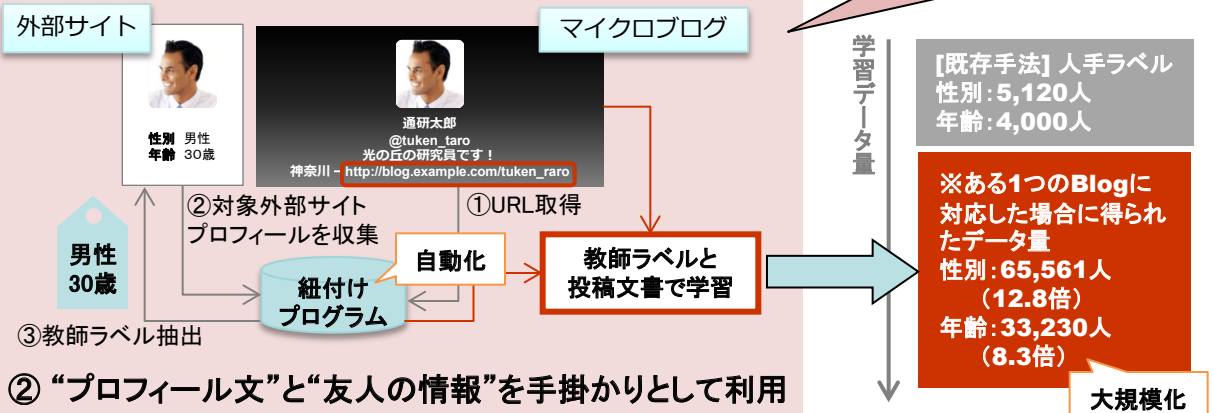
外部サイト

マイクロブログ

性別 男性
年齢 30歳

通研太郎
@tuken_taro
光の丘の研究員です！
神奈川 - http://blog.example.com/tuken_raro

②対象外部サイトプロフィールを収集

①URL取得

男性
30歳

自動化

紐付けプログラム

教師ラベルと投稿文書で学習

③教師ラベル抽出

② “プロフィール文”と“友人の情報”を手掛かりとして利用

学習データ量

[既存手法] 人手ラベル
性別：5,120人
年齢：4,000人

※ある1つのBlogに対応した場合に得られたデータ量
性別：65,561人
（12.8倍）
年齢：33,230人
（8.3倍）

大規模化